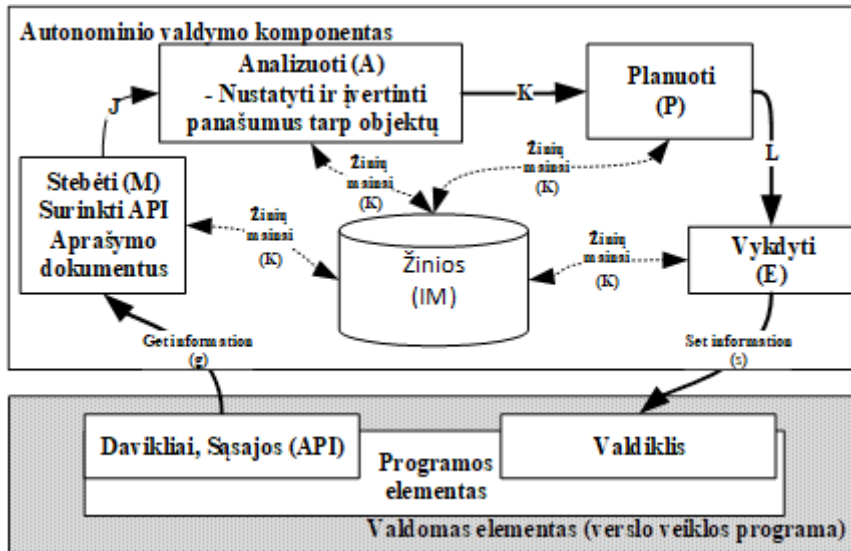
Autonominio valdymo komponentas

Analizuoti (A)
- Nustatyti ir įvertinti panašumus tarp objektų

K

Planuoti
(P)

J

Žinių mainai
(K)

Žinių mainai
(K)

L

Stebėti (M)
Surinkti API
Aprašymo dokumentus

Žinių mainai
(K)

Žinios
(IM)

Žinių mainai
(K)

Vykdyti
(E)

Get information
(g)

Set information
(s)

Davikliai, Sąsajos (API)

Programos elementas

Valdiklis

Valdomas elementas (verslo veiklos programa)